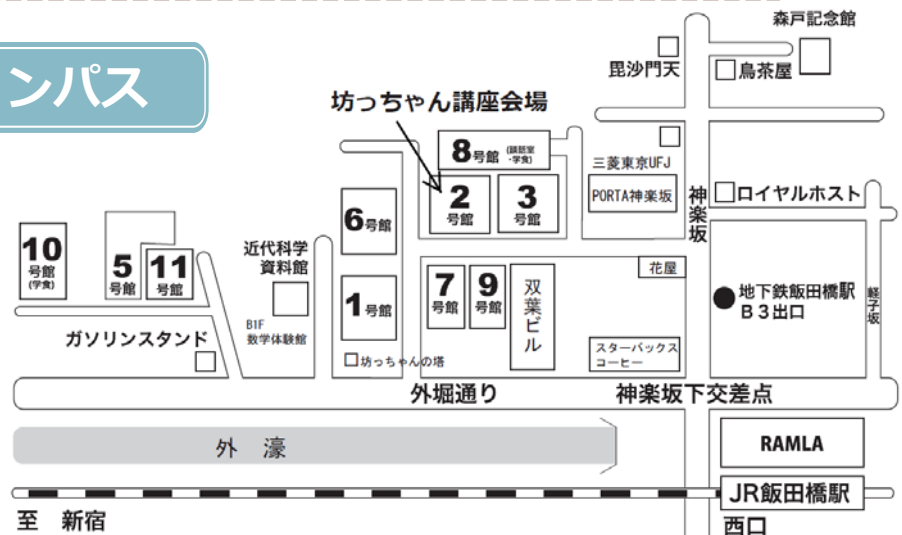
ンパス

坊っちゃん講座会場

森戸記念館
毘沙門天
鳥茶屋
8号館 (講話室・学食)
三菱東京UFJ
PORTA神楽坂
神楽坂
ロイヤルホスト
2 号館
3 号館
6号館
10 号館 (学食)
5 号館
11 号館
近代科学資料館
B1F 数学体験館
1号館
7 号館
9 号館
双葉ビル
花屋
地下鉄飯田橋駅 B3出口
軽子坂
ガソリンスタンド
坊っちゃんの塔
スターバックスコーヒー
外堀通り
神楽坂下交差点
外 濠
RAMLA
JR飯田橋駅
西口
至 新宿